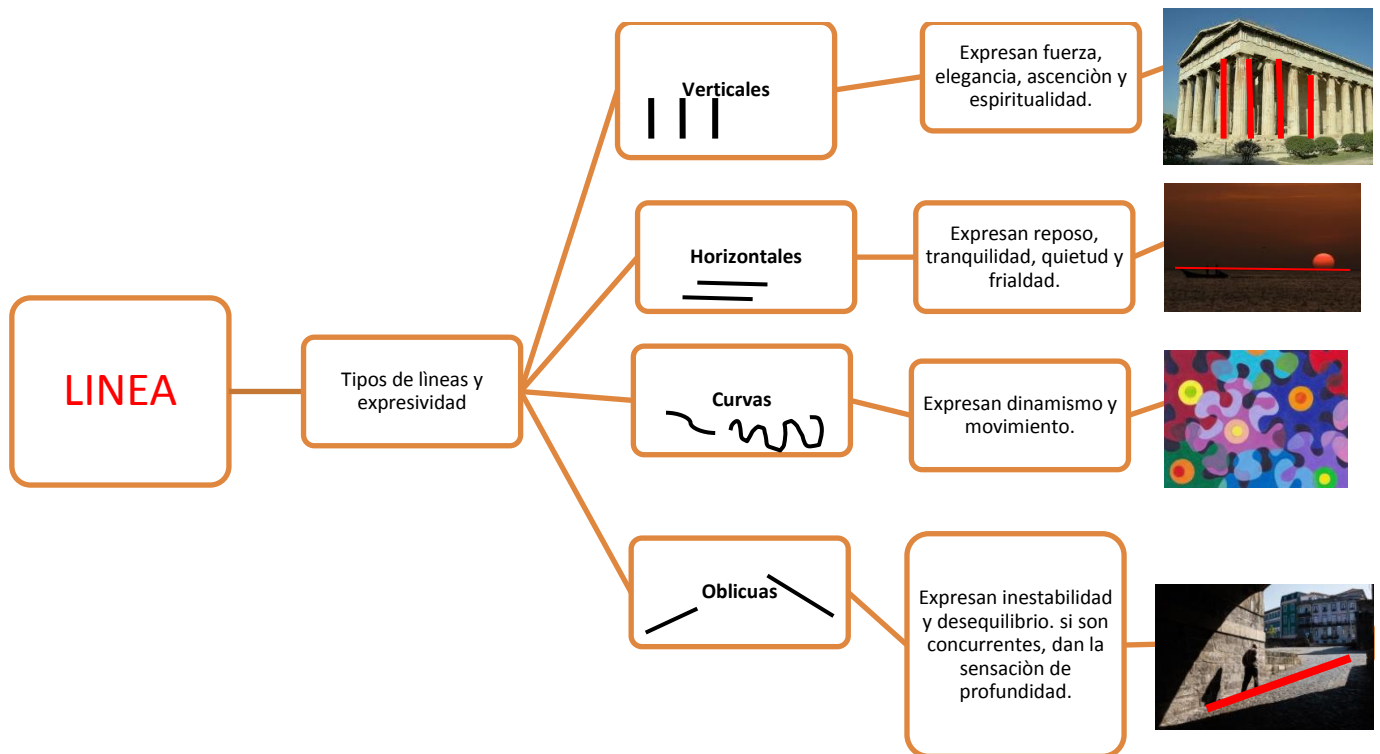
LINEA

Tipos de lìneas y expresividad

Verticales

Expresan fuerza, elegancia, ascenciòn y espiritualidad.

Horizontales

Expresan reposo, tranquilidad, quietud y frialdad.

Curvas

Expresan dinamismo y movimiento.

Oblicuas

Expresan inestabilidad y desequilibrio. si son concurrentes, dan la sensaciòn de profundidad.